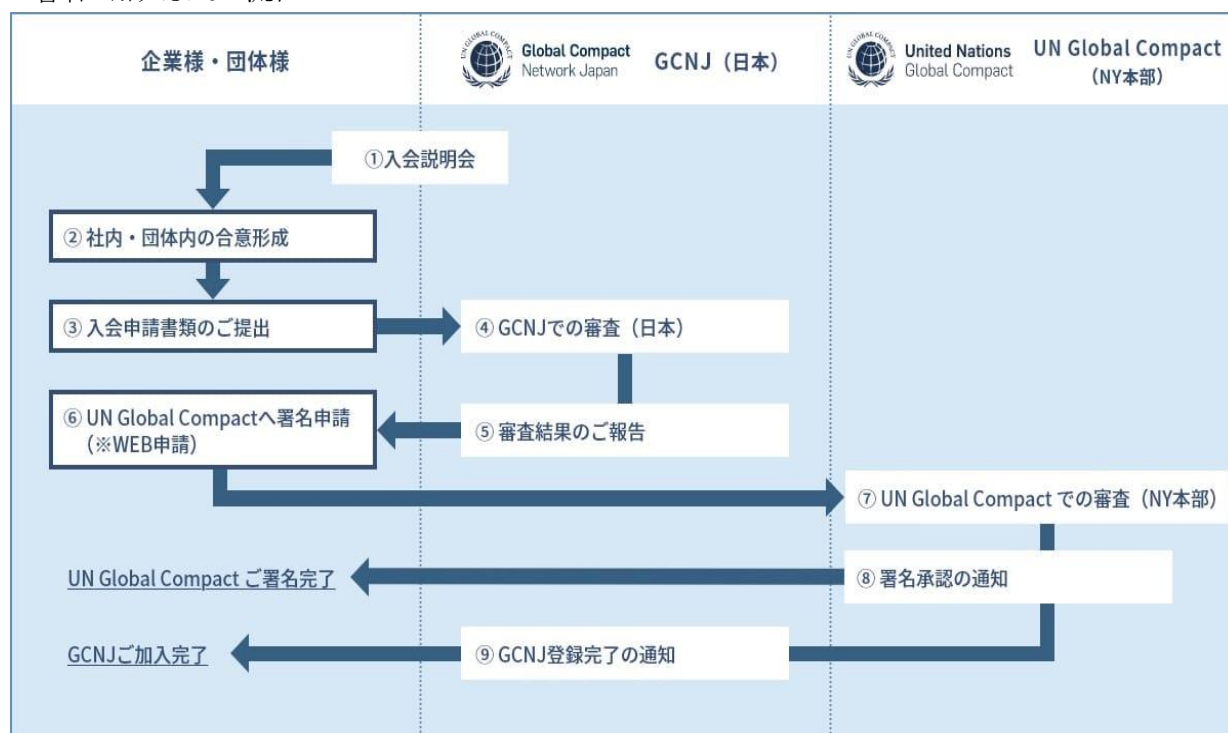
企業様・団体様

UN GLOBAL COMPACT
Global Compact Network Japan GCNJ（日本）

UN GLOBAL COMPACT
United Nations Global Compact UN Global Compact（NY本部）

①入会説明会

②社内・団体内の合意形成

③入会申請書類のご提出

④GCNJでの審査（日本）

⑥UN Global Compactへ署名申請（※WEB申請）

⑤審査結果のご報告

⑦UN Global Compact での審査（NY本部）

UN Global Compact ご署名完了

⑧署名承認の通知

GCNJご加入完了

⑨GCNJ登録完了の通知